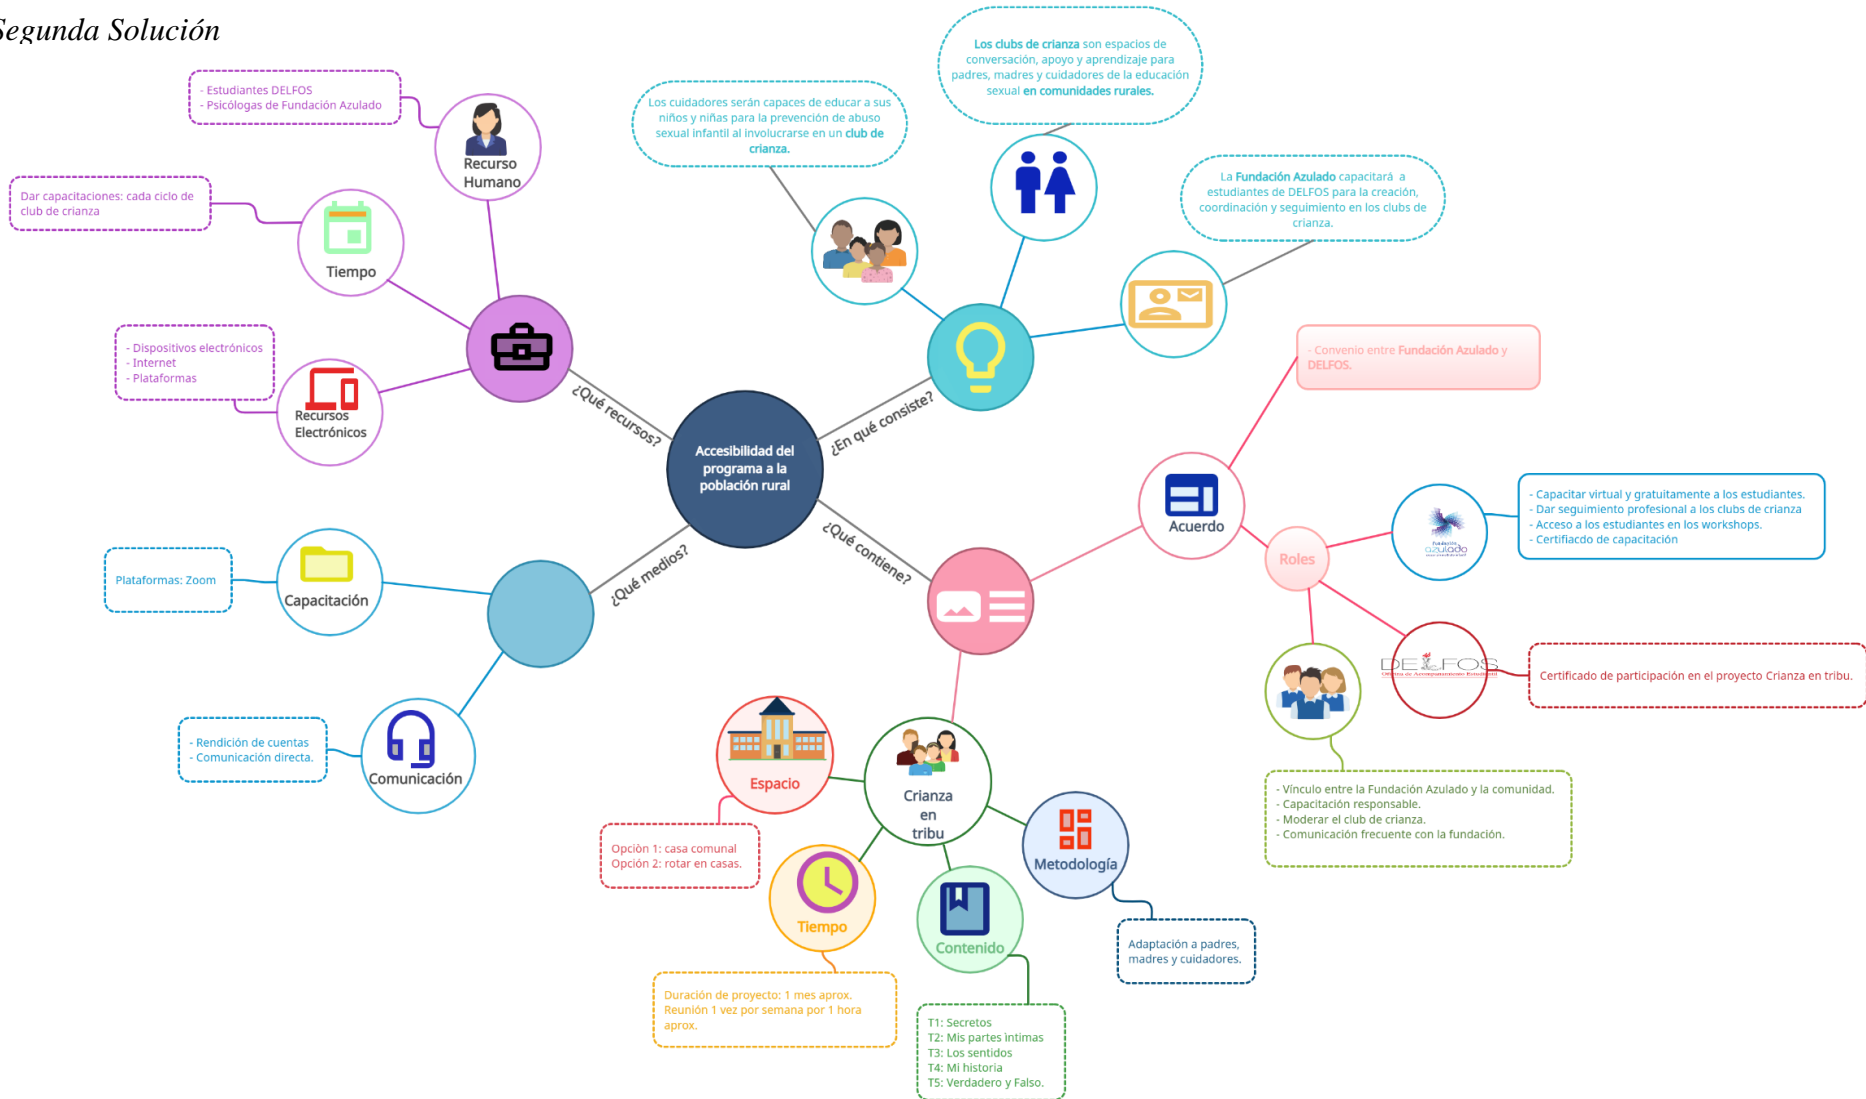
Segunda Solución

Accesibilidad del programa a la población rural

¿Qué recursos?

- Estudiantes DELFOS
- Psicólogas de Fundación Azulado

Recurso Humano

Dar capacitaciones: cada ciclo de club de crianza

Tiempo

- Dispositivos electrónicos
- Internet
- Plataformas

Recursos Electrónicos

¿En qué consiste?

Los cuidadores serán capaces de educar a sus niños y niñas para la prevención de abuso sexual infantil al involucrarse en un club de crianza.

Los clubs de crianza son espacios de conversación, apoyo y aprendizaje para padres, madres y cuidadores de la educación sexual en comunidades rurales.

La Fundación Azulado capacitará a estudiantes de DELFOS para la creación, coordinación y seguimiento en los clubs de crianza.

¿Qué medios?

Plataformas: Zoom

Capacitación

- Rendición de cuentas
- Comunicación directa.

Comunicación

¿Qué contiene?

- Convenio entre Fundación Azulado y DELFOS.

Acuerdo

Roles

- Capacitar virtual y gratuitamente a los estudiantes.
- Dar seguimiento profesional a los clubs de crianza
- Acceso a los estudiantes en los workshops.
- Certifiacdo de capacitación

Fundación azulado

DELFOS

Certificado de participación en el proyecto Crianza en tribu.

- Vínculo entre la Fundación Azulado y la comunidad.
- Capacitación responsable.
- Moderar el club de crianza.
- Comunicación frecuente con la fundación.

Crianza en tribu

Espacio

Opción 1: casa comunal
Opción 2: rotar en casas.

Tiempo

Duración de proyecto: 1 mes aprox.
Reunión 1 vez por semana por 1 hora aprox.

Contenido

T1: Secretos
T2: Mis partes intimas
T3: Los sentidos
T4: Mi historia
T5: Verdadero y Falso.

Metodología

Adaptación a padres, madres y cuidadores.